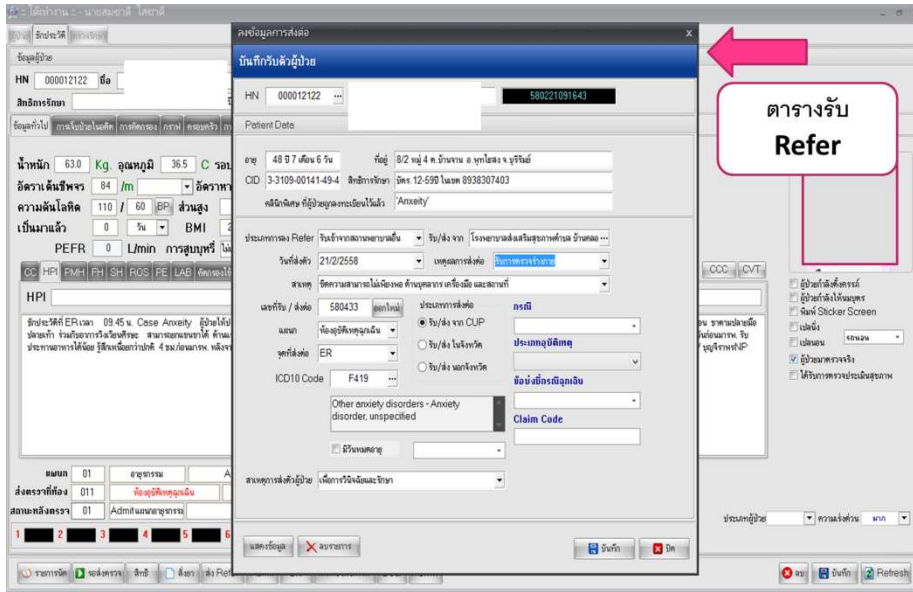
ลงข้อมูลการส่งต่อ
x

บันทึกรับตัวผู้ป่วย

HN 000012122
580221091643

Patient Data

อายุ 48 ปี 7 เดือน 6 วัน ที่อยู่ 8/2 หมู่ 4 ต.บ้านจาน อ.พุทไธสง จ.บุรีรัมย์
CID 3-3109-00141-49-4 สิทธิการรักษา บัตร.12-59ปี ในเขต 8938307403
คลินิกพิเศษ ที่ผู้ป่วยถูกลงทะเบียนไว้แล้ว 'Anxiety'

ประเภทการลง Refer รับเข้าจากสถานพยาบาลอื่น รับ/ส่ง จาก โรงพยาบาลส่งเสริมสุขภาพตำบล บ้านคลอ
วันที่ส่งตัว 21/2/2558 เหตุผลการส่งต่อ รับการตรวจร่างกาย
สาเหตุ ขีดความสามารถไม่เพียงพอ ด้านบุคลากร เครื่องมือ และสถานที่
เลขที่รับ / ส่งต่อ 580433 ออกใหม่ ประเภทการส่งต่อ กรณี
แผนก ห้องอุบัติเหตุฉุกเฉิน รับ/ส่ง จาก CUP
จุดที่ส่งต่อ ER รับ/ส่ง ในจังหวัด ประเภทอุบัติเหตุ
ICD10 Code F419 รับ/ส่ง นอกจังหวัด
ข้อบ่งชี้กรณีฉุกเฉิน
Other anxiety disorders - Anxiety disorder, unspecified
Claim Code
มีวันหมดอายุ
สาเหตุการส่งตัวผู้ป่วย เพื่อการวินิจฉัยและรักษา

แสดงข้อมูล ลบรายการ บันทึก ปิด

ตารางรับ
Refer

HN 000012122 ชื่อ
สิทธิการรักษา
ข้อมูลทั่วไป
น้ำหนัก 63.0 Kg. อุณหภูมิ 36.5 C
อัตราเต้นชีพจร 84 /m
ความดันโลหิต 110 / 60 BP ส่วนสูง
เป็นมาแล้ว 0 วัน BMI
PEFR 0 L/min การสูบบุหรี่
CC HPI PMH FH SH ROS PE LAB
HPI
ซักประวัติที่ ER เวลา 09.45 น. Case Anxiety
แผนก 01
ส่งตรวจที่ห้อง 011 ห้องอุบัติเหตุฉุกเฉิน
สถานะหลังตรวจ 01 Admit
CCC CVT
ผู้ป่วยกำลังตั้งครรภ์
ผู้ป่วยกำลังให้นมบุตร
พิมพ์ Sticker Screen
เปลนั่ง
เปลนอน
ผู้ป่วยมาตรวจจริง
ได้รับการตรวจประเมินสุขภาพ
ประเภทผู้ป่วย ความเร่งด่วน มาก
ลบ บันทึก Refresh